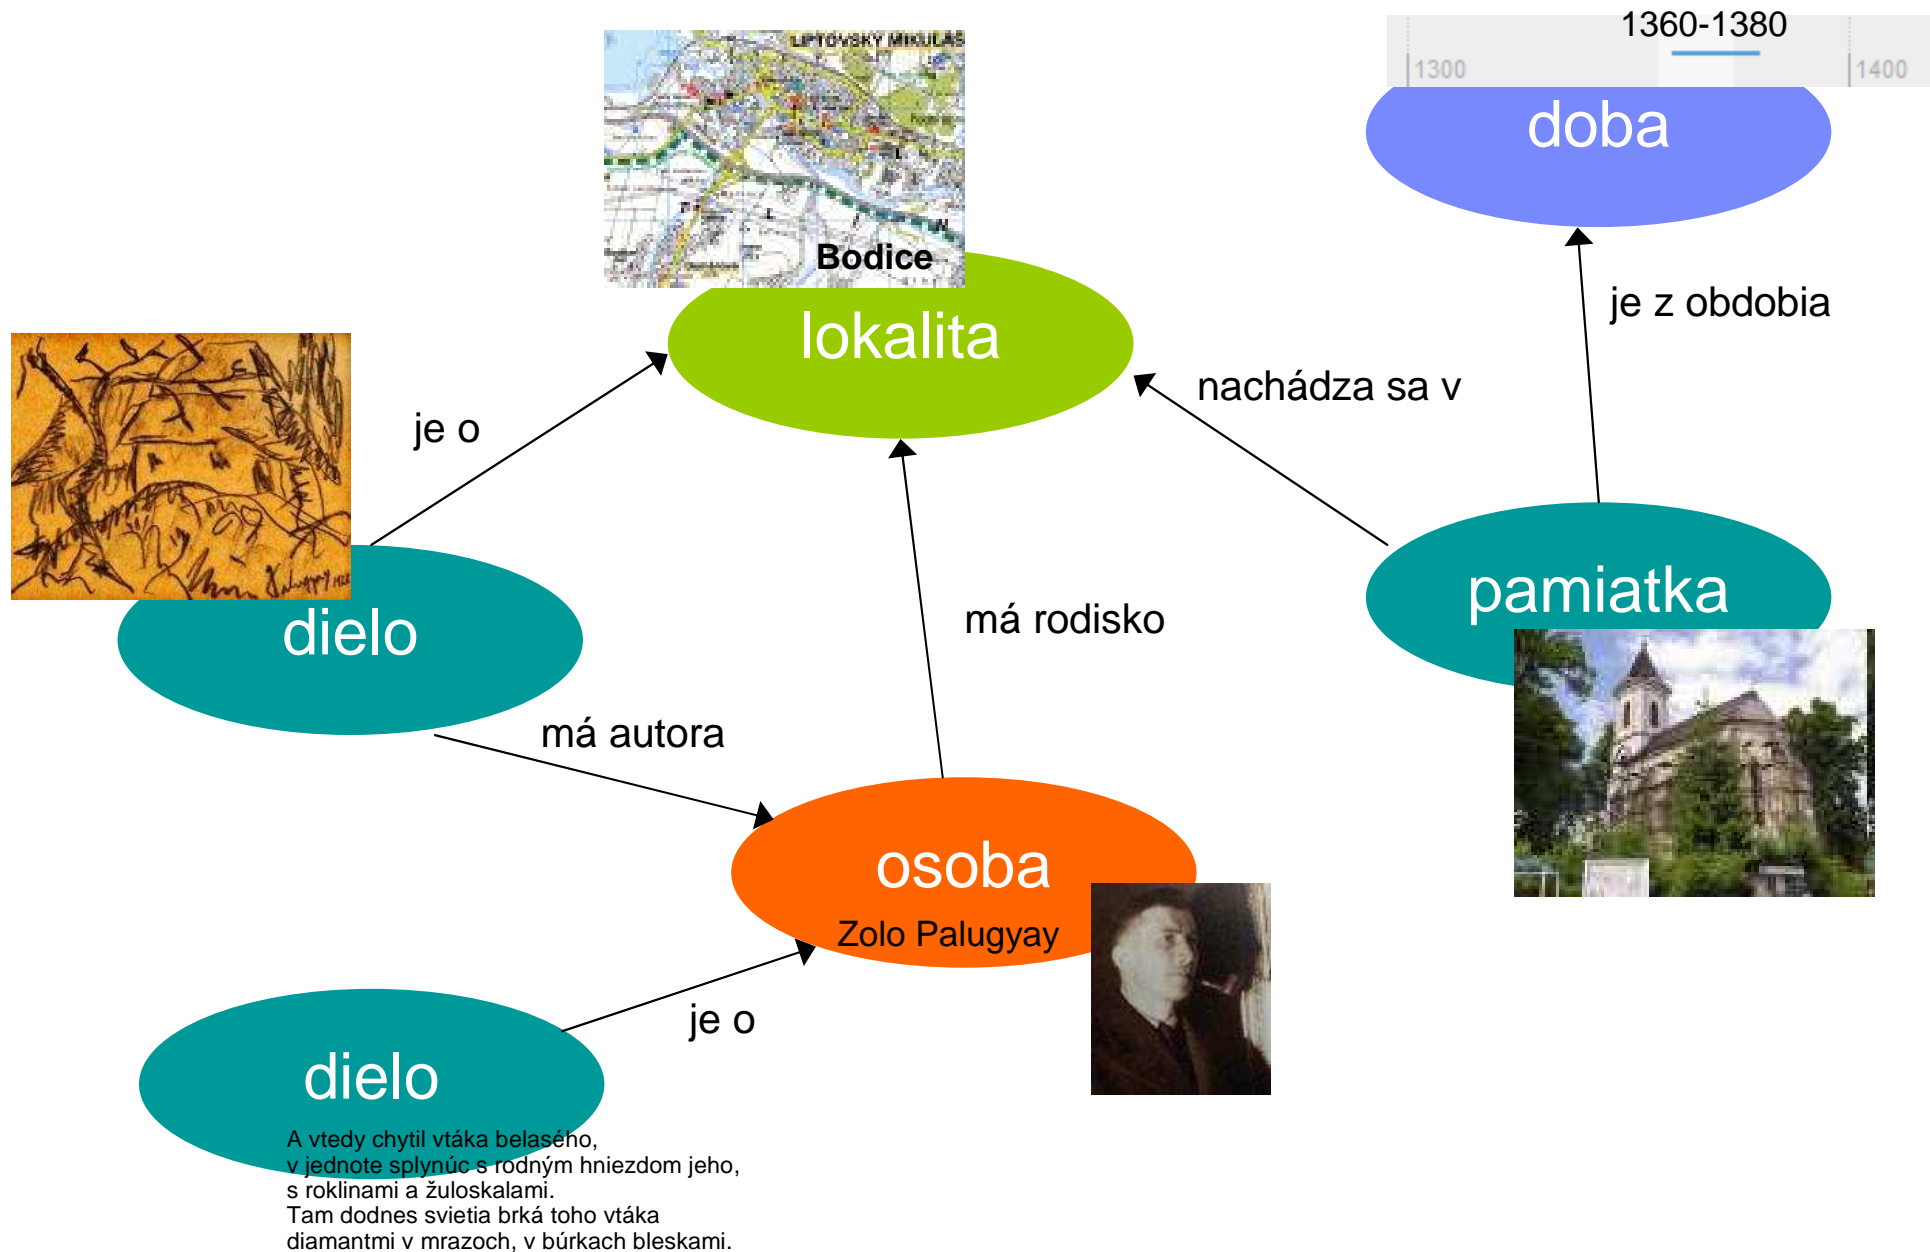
LIPTOVSKÝ MIKULÁŠ

Bodice

lokalita

1360-1380

1300

1400

doba

je z obdobia

nachádza sa v

je o

dielo

má rodisko

pamiatka

má autora

osoba

Zolo Palugyay

je o

dielo

A vtedy chytil vtáka belasého,
v jednote splynúc s rodným hniezdom jeho,
s roklinami a žuloskalami.
Tam dodnes svietia brká toho vtáka
diamantmi v mrazoch, v búrkach bleskami.